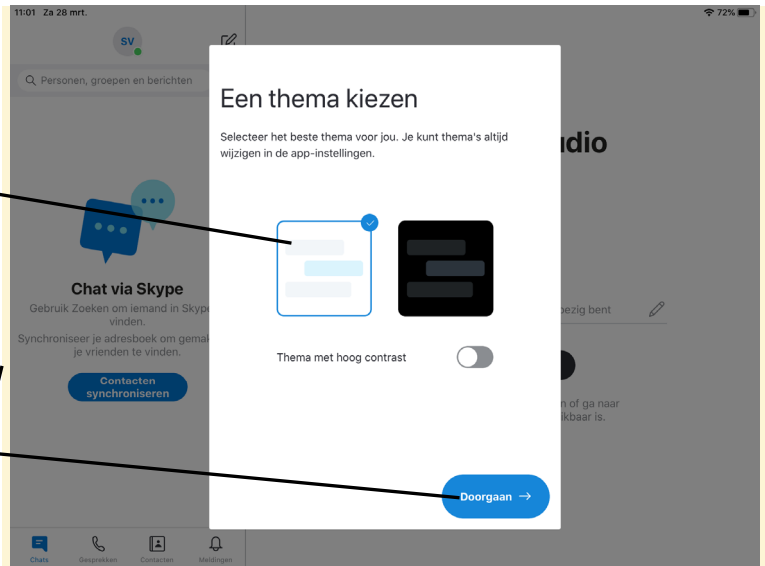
11:01 Za 28 mrt.

72%

SV

Personen, groepen en berichten

Chat via Skype

Gebruik Zoeken om iemand in Skype vinden.

Synchroniseer je adresboek om gemak je vrienden te vinden.

Contacten synchroniseren

udio

ezig bent

n of ga naar kbaar is.

Een thema kiezen

Selecteer het beste thema voor jou. Je kunt thema's altijd wijzigen in de app-instellingen.

Thema met hoog contrast

Doorgaan →

Chats Gesprekken Contacten Meldingen